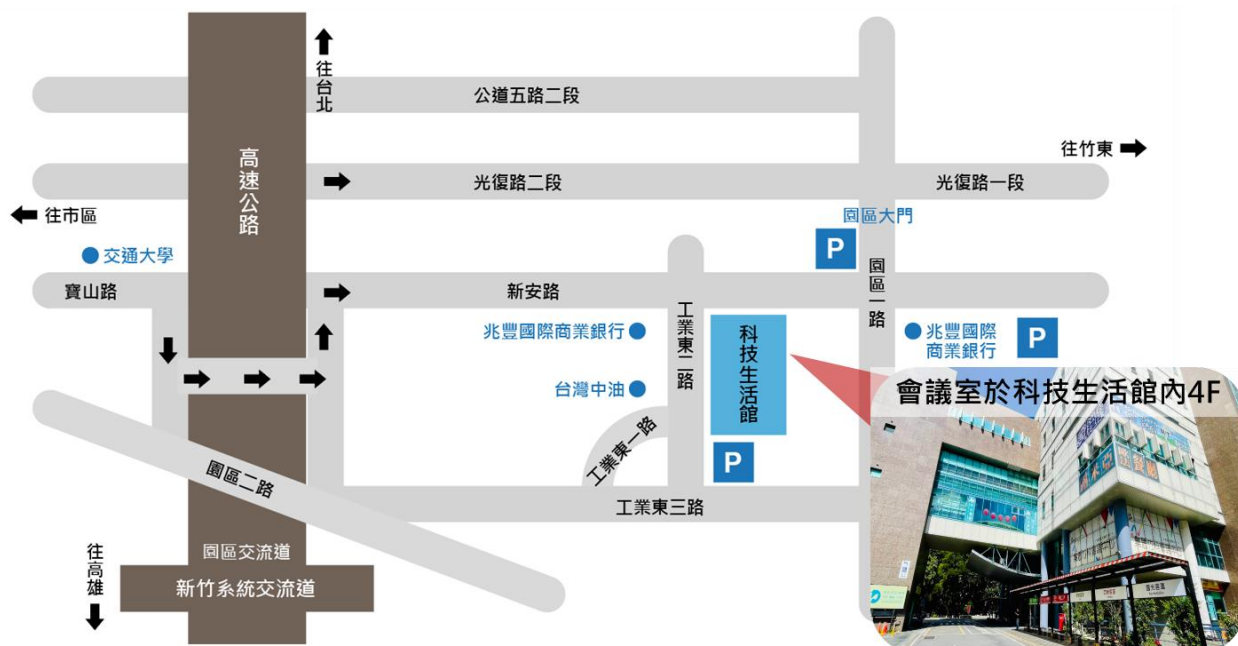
往台北

公道五路二段

往竹東

高速公路

光復路二段

光復路一段

往市區

園區大門

交通大學

P

園區一路

寶山路

新安路

工業東二路

兆豐國際商業銀行

科技生活館

兆豐國際商業銀行

P

台灣中油

會議室於科技生活館內4F

工業東一路

P

園區二路

工業東三路

往高雄

園區交流道

新竹系統交流道